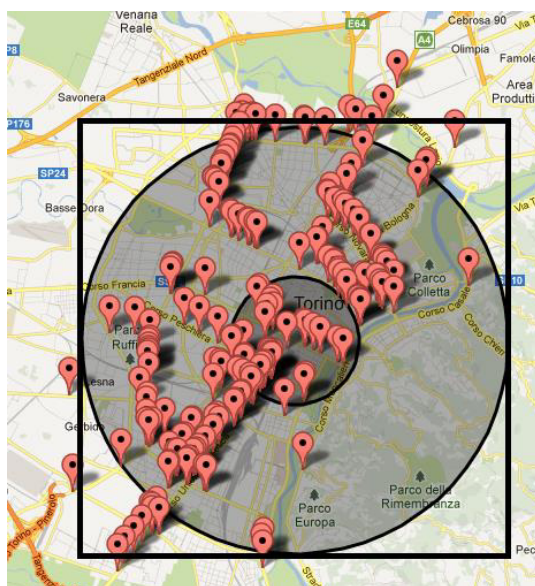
Venaria
Reale
E64
Cebrosa 90
A4
Olimpia
Famole
P8
Tangenziale Nord
Area
Savonera
Produtti
SP176
SP24
Basse Dora
Via T
Bologna
Parco
Colletta
Corso Francia
Corso Peschiera
Torino
Corso Casale
Corso Chieri
Parco
Ruffi
esna
Gebid
Parco
Europa
Parco della
Rimembranza
Torino - Pinerolo
Pec